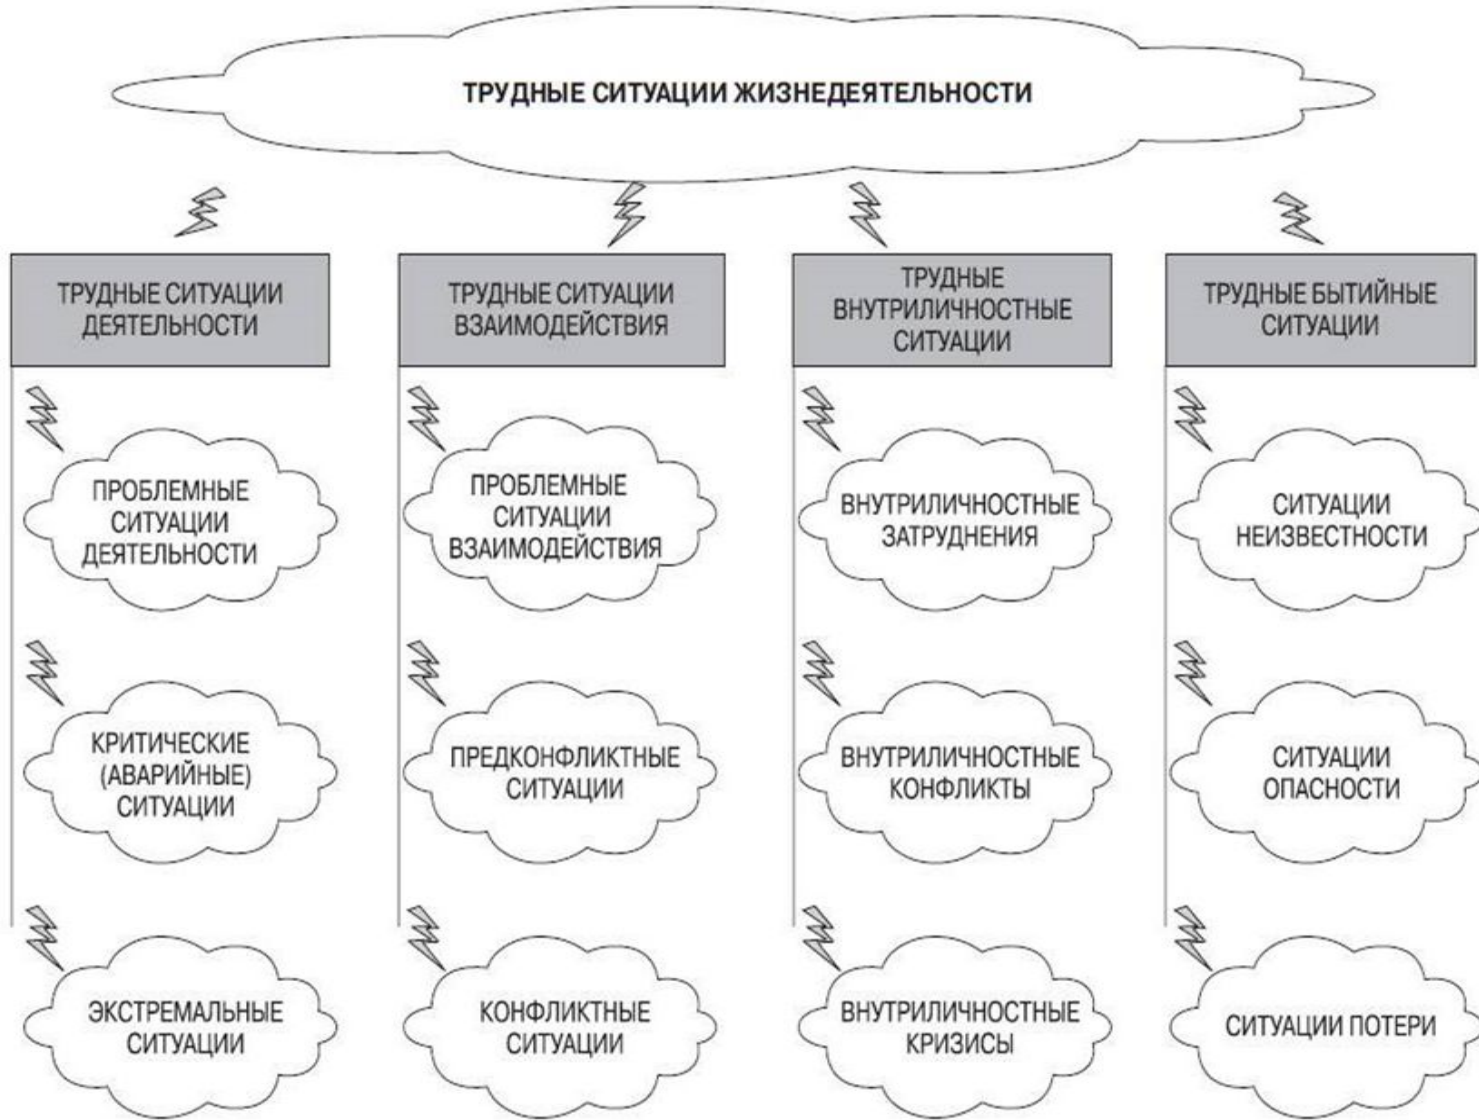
ТРУДНЫЕ СИТУАЦИИ ЖИЗНЕДЕЯТЕЛЬНОСТИ

ТРУДНЫЕ СИТУАЦИИ ДЕЯТЕЛЬНОСТИ

ПРОБЛЕМНЫЕ СИТУАЦИИ ДЕЯТЕЛЬНОСТИ

КРИТИЧЕСКИЕ (АВАРИЙНЫЕ) СИТУАЦИИ

ЭКСТРЕМАЛЬНЫЕ СИТУАЦИИ

ТРУДНЫЕ СИТУАЦИИ ВЗАИМОДЕЙСТВИЯ

ПРОБЛЕМНЫЕ СИТУАЦИИ ВЗАИМОДЕЙСТВИЯ

ПРЕДКОНФЛИКТНЫЕ СИТУАЦИИ

КОНФЛИКТНЫЕ СИТУАЦИИ

ТРУДНЫЕ ВНУТРИЛИЧНОСТНЫЕ СИТУАЦИИ

ВНУТРИЛИЧНОСТНЫЕ ЗАТРУДНЕНИЯ

ВНУТРИЛИЧНОСТНЫЕ КОНФЛИКТЫ

ВНУТРИЛИЧНОСТНЫЕ КРИЗИСЫ

ТРУДНЫЕ БЫТИЙНЫЕ СИТУАЦИИ

СИТУАЦИИ НЕИЗВЕСТНОСТИ

СИТУАЦИИ ОПАСНОСТИ

СИТУАЦИИ ПОТЕРИ